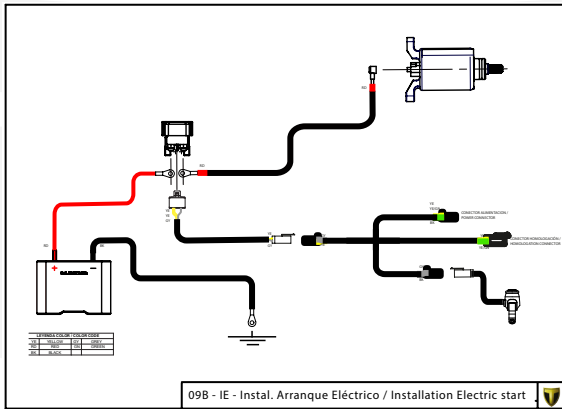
RD

RD

RD

BK

+

YE
GY

YE
GY

GY

YE
YE/GY

CONECTOR ALIMENTACIÓN / POWER CONNECTOR

CONECTOR HOMOLOGACIÓN / HOMOLOGATION CONNECTOR

| LEYENDA COLOR / COLOR CODE | | | |
|---|---|---|---|
| YE | YELLOW | GY | GREY |
| RD | RED | GN | GREEN |
| BK | BLACK | | |

09B - IE - Instal. Arranque Eléctrico / Installation Electric start